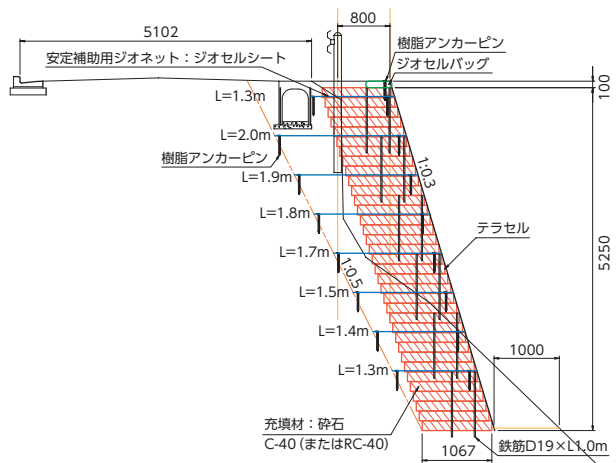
5102
800
安定補助用ジオネット：ジオセルシート
樹脂アンカーピン
ジオセルバッグ
100
L=1.3m
L=2.0m
樹脂アンカーピン
L=1.9m
1:0.3
L=1.8m
テラセル
L=1.7m
5250
1:0.5
L=1.5m
1000
L=1.4m
L=1.3m
充填材：砕石
C-40（またはRC-40）
1067
鉄筋D19×L1.0m